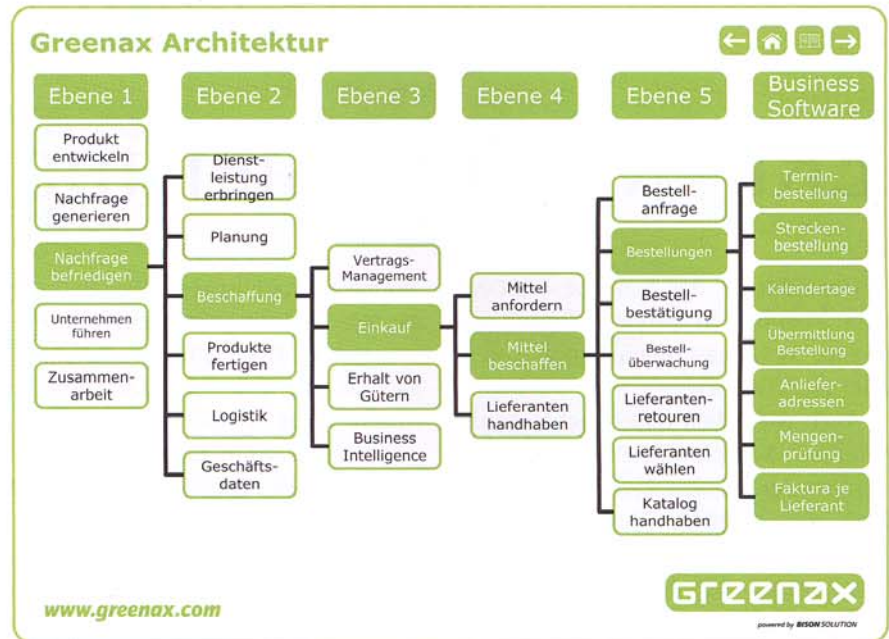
Greenax Architektur

Ebene 1

Produkt entwickeln

Nachfrage generieren

Nachfrage befriedigen

Unternehmen führen

Zusammenarbeit

Ebene 2

Dienstleistung erbringen

Planung

Beschaffung

Produkte fertigen

Logistik

Geschäftsdaten

Ebene 3

Vertrags-Management

Einkauf

Erhalt von Gütern

Business Intelligence

Ebene 4

Mittel anfordern

Mittel beschaffen

Lieferanten handhaben

Ebene 5

Bestellanfrage

Bestellungen

Bestellbestätigung

Bestellüberwachung

Lieferantenretouren

Lieferanten wählen

Katalog handhaben

Business Software

Terminbestellung

Streckenbestellung

Kalendertage

Übermittlung Bestellung

Anlieferadressen

Mengenprüfung

Faktura je Lieferant

www.greenax.com

Greenax

powered by BISON SOLUTION